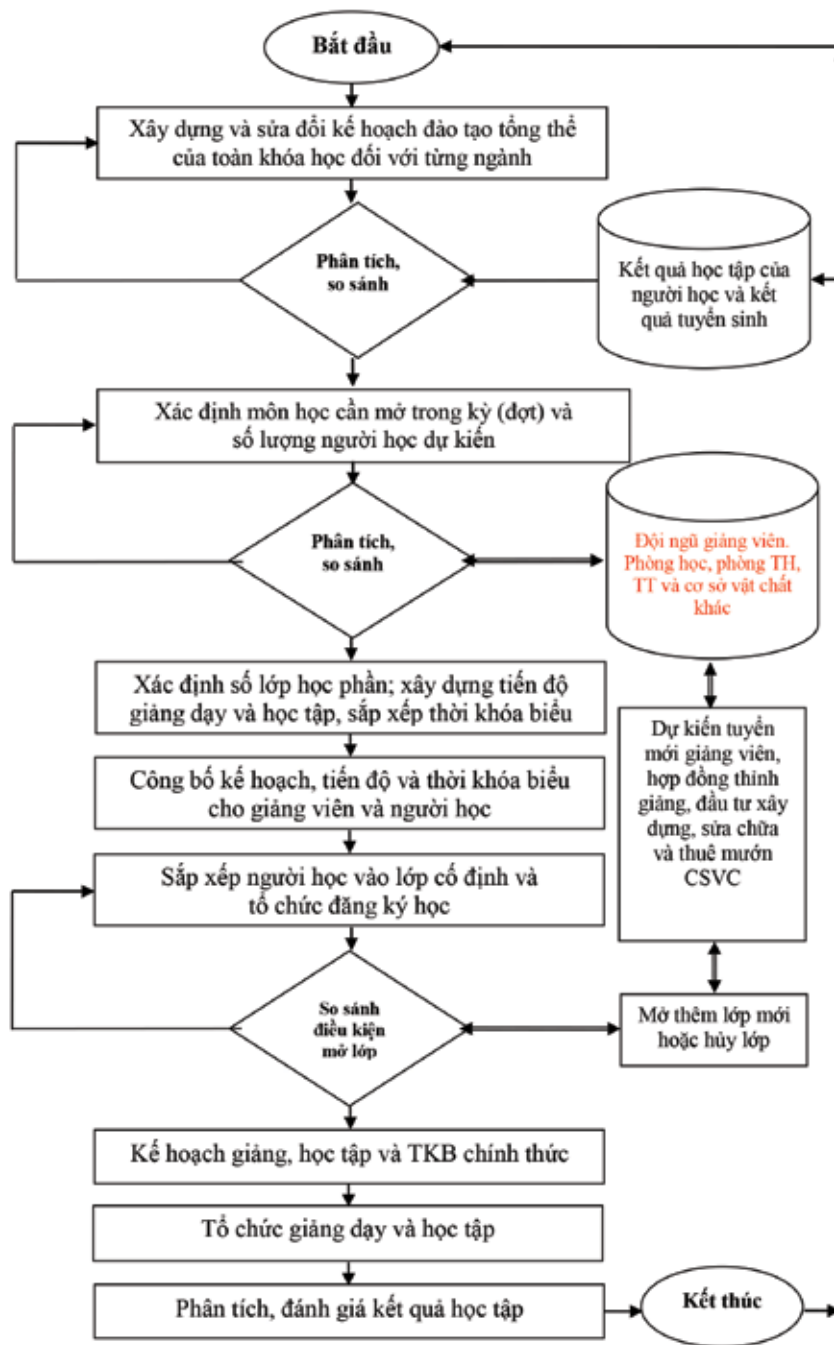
Bắt đầu

Xây dựng và sửa đổi kế hoạch đào tạo tổng thể của toàn khóa học đối với từng ngành

Phân tích, so sánh

Kết quả học tập của người học và kết quả tuyển sinh

Xác định môn học cần mở trong kỳ (đợt) và số lượng người học dự kiến

Phân tích, so sánh

Đội ngũ giảng viên. Phòng học, phòng TH, TT và cơ sở vật chất khác

Xác định số lớp học phần; xây dựng tiến độ giảng dạy và học tập, sắp xếp thời khóa biểu

Dự kiến tuyển mới giảng viên, hợp đồng thỉnh giảng, đầu tư xây dựng, sửa chữa và thuê mướn CSVC

Công bố kế hoạch, tiến độ và thời khóa biểu cho giảng viên và người học

Sắp xếp người học vào lớp cố định và tổ chức đăng ký học

So sánh điều kiện mở lớp

Mở thêm lớp mới hoặc hủy lớp

Kế hoạch giảng, học tập và TKB chính thức

Tổ chức giảng dạy và học tập

Phân tích, đánh giá kết quả học tập

Kết thúc